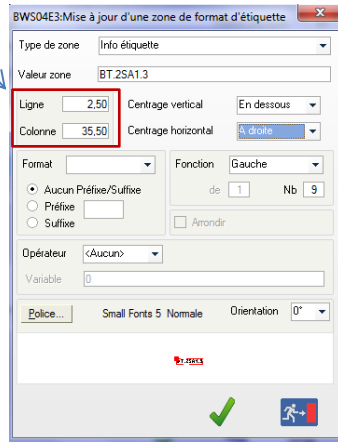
BWS04E3:Mise à jour d'une zone de format d'étiquette

Type de zone | Info étiquette

Valeur zone | BT.2SA1.3

Ligne | 2,50
Colonne | 35,50

Centrage vertical | En dessous
Centrage horizontal | A droite

Format

Aucun Préfixe/Suffixe
Préfixe
Suffixe

Fonction | Gauche
de | 1
Nb | 9

Arrondir

Opérateur | <Aucun>
Variable | 0

Police...
Small Fonts 5 Normale
Orientation | 0°

BT.2SA1.3